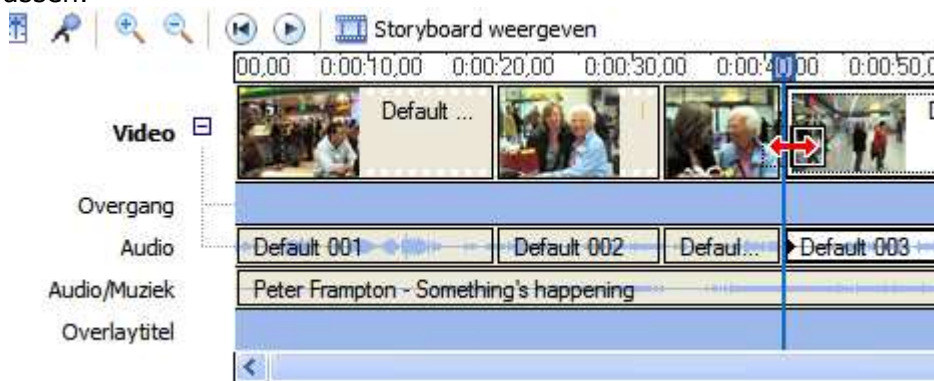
Storyboard weergeven

00,00 0:00:10,00 0:00:20,00 0:00:30,00 0:00:40,00 0:00:50,0

Video

Default ...

Overgang

Audio

Default 001

Default 002

Defaul...

Default 003

Audio/Muziek

Peter Frampton - Something's happening

Overlaytitel